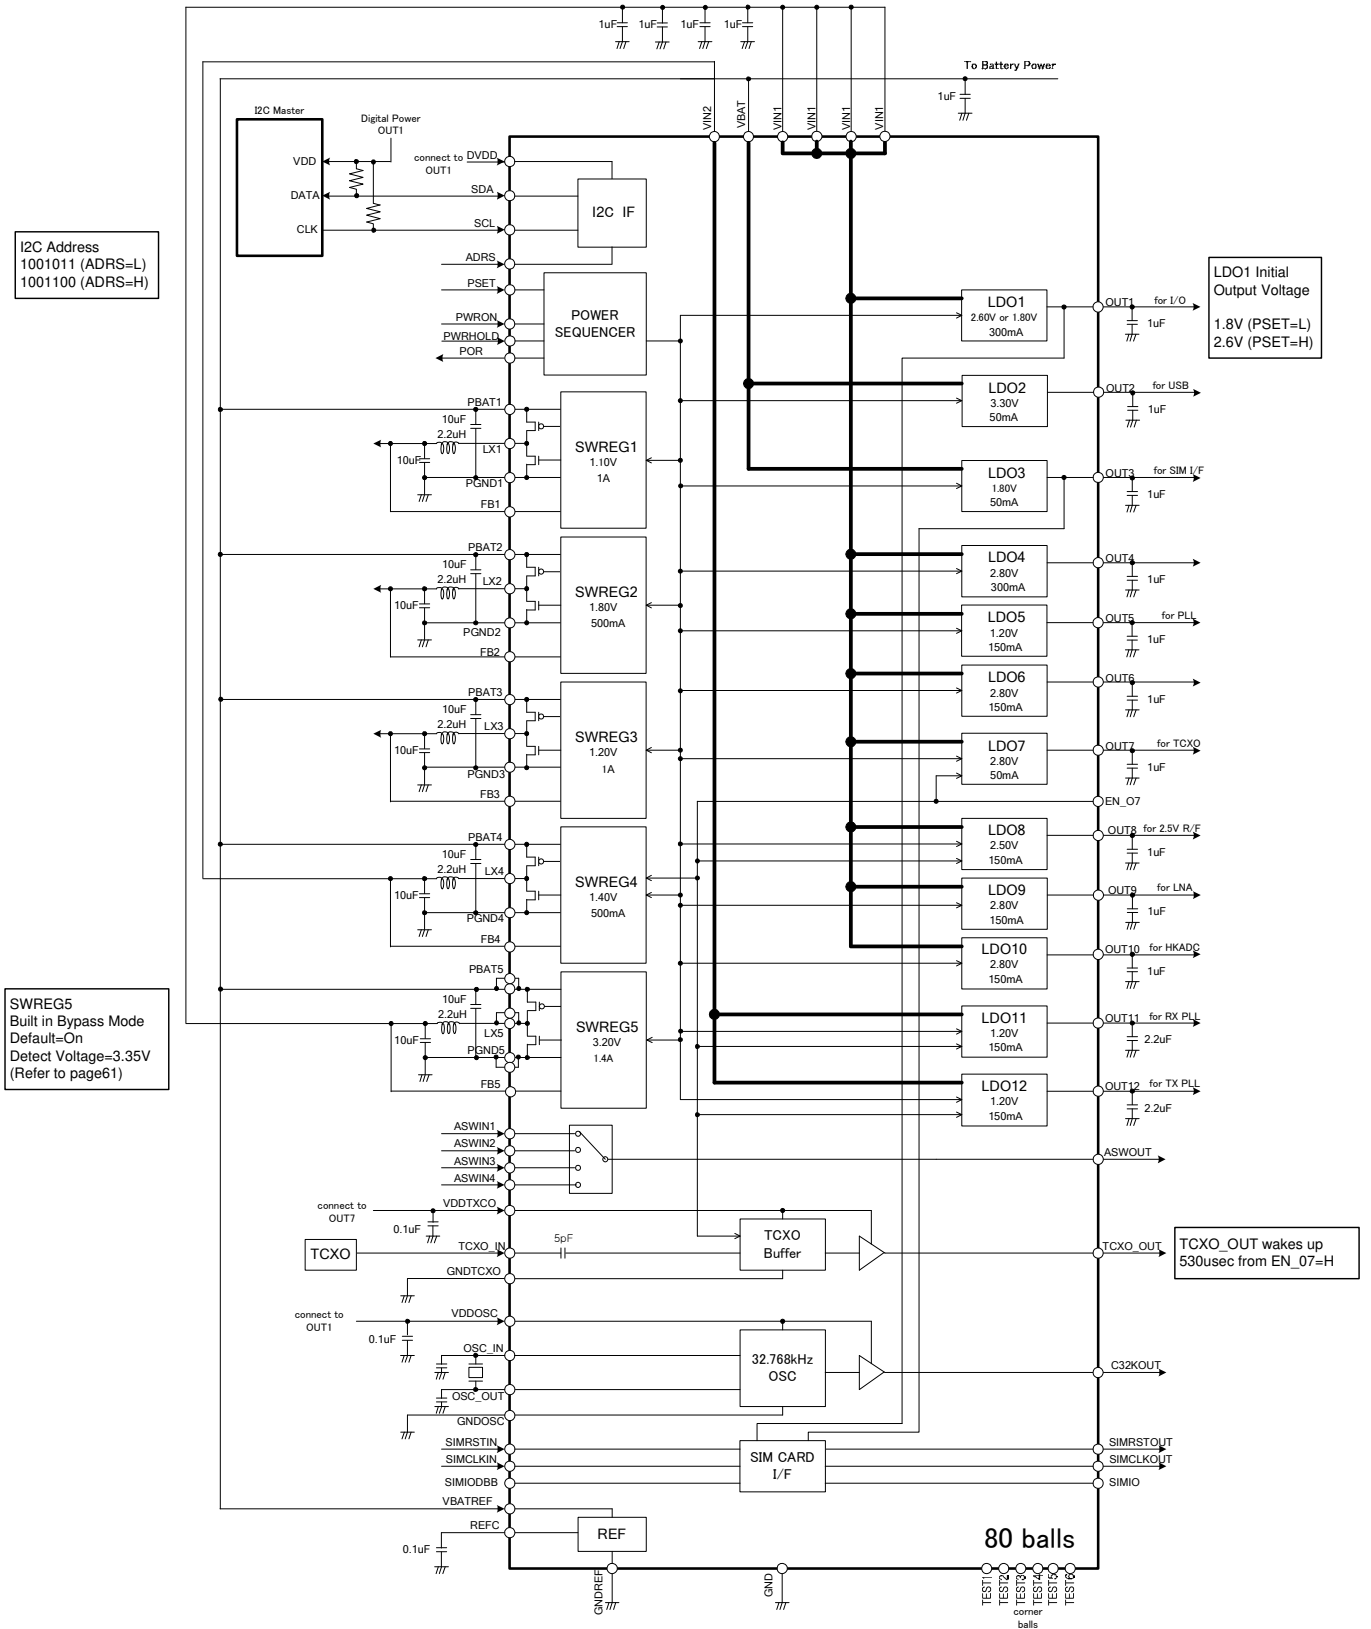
1uF 1uF 1uF 1uF

To Battery Power

1uF

I2C Master

Digital Power OUT1

VDD

DATA

CLK

connect to OUT1 DVDD

SDA

SCL

I2C IF

I2C Address
1001011 (ADRS=L)
1001100 (ADRS=H)

ADRS

PSET

PWRON

PWRHOLD

POR

POWER SEQUENCER

VIN2 VBAT VIN1 VIN1 VIN1 VIN1

LDO1 2.60V or 1.80V 300mA

OUT1 for I/O 1uF

LDO1 Initial Output Voltage

1.8V (PSET=L)
2.6V (PSET=H)

LDO2 3.30V 50mA

OUT2 for USB 1uF

LDO3 1.80V 50mA

OUT3 for SIM I/F 1uF

PBAT1 10uF 2.2uH LX1 10uF PGND1 FB1

SWREG1 1.10V 1A

PBAT2 10uF 2.2uH LX2 10uF PGND2 FB2

SWREG2 1.80V 500mA

LDO4 2.80V 300mA

OUT4 1uF

LDO5 1.20V 150mA

OUT5 for PLL 1uF

LDO6 2.80V 150mA

OUT6 1uF

PBAT3 10uF 2.2uH LX3 10uF PGND3 FB3

SWREG3 1.20V 1A

LDO7 2.80V 50mA

OUT7 for TCXO 1uF

EN_O7

PBAT4 10uF 2.2uH LX4 10uF PGND4 FB4

SWREG4 1.40V 500mA

LDO8 2.50V 150mA

OUT8 for 2.5V R/F 1uF

LDO9 2.80V 150mA

OUT9 for LNA 1uF

LDO10 2.80V 150mA

OUT10 for HKADC 1uF

SWREG5
Built in Bypass Mode
Default=On
Detect Voltage=3.35V
(Refer to page61)

PBAT5 10uF 2.2uH LX5 10uF PGND5 FB5

SWREG5 3.20V 1.4A

LDO11 1.20V 150mA

OUT11 for RX PLL 2.2uF

LDO12 1.20V 150mA

OUT12 for TX PLL 2.2uF

ASWIN1
ASWIN2
ASWIN3
ASWIN4

ASWOUT

connect to OUT7 VDDTXCO 0.1uF

TCXO TCXO_IN 5pF

TCXO Buffer

GNDTCXO

TCXO_OUT

TCXO_OUT wakes up
530usec from EN_07=H

connect to OUT1 VDDOSC 0.1uF

OSC_IN

OSC_OUT

GNDOSC

32.768kHz OSC

C32KOUT

SIMRSTIN
SIMCLKIN
SIMIODBB

SIM CARD I/F

SIMRSTOUT
SIMCLKOUT
SIMIO

VBATREF

REFC 0.1uF

REF

80 balls

GNDREF GND

TEST1 TEST2 TEST3 TEST4 TEST5 TEST6

corner balls